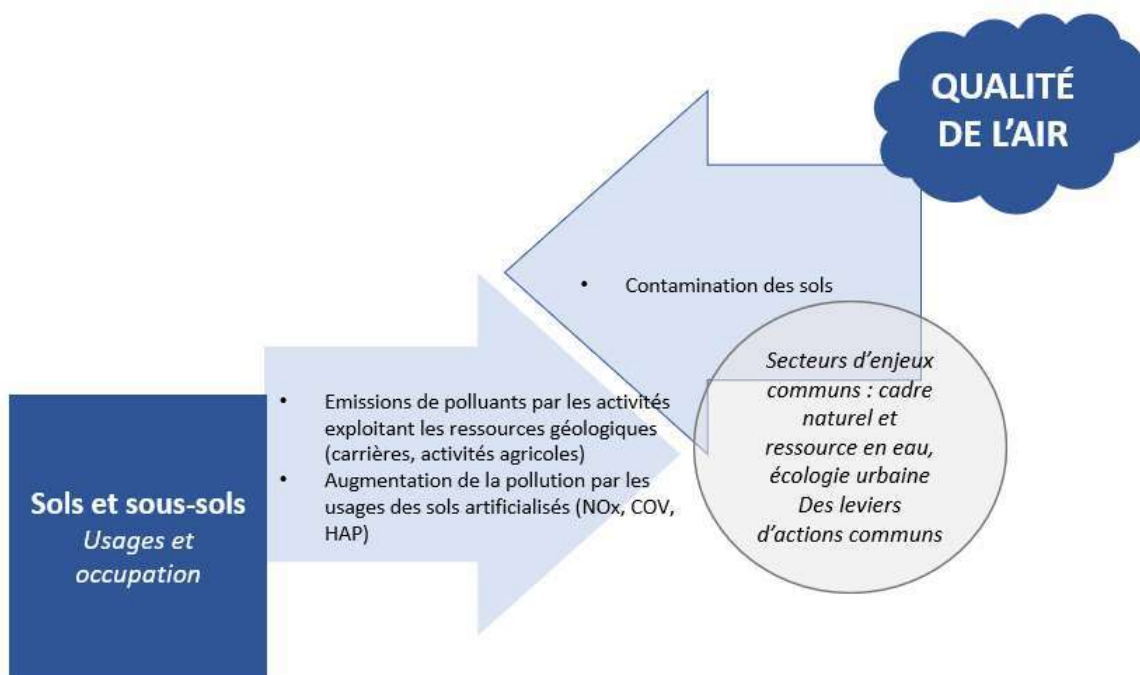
QUALITÉ DE L'AIR

• Contamination des sols

Secteurs d'enjeux communs : cadre naturel et ressource en eau, écologie urbaine
Des leviers d'actions communs

• Emissions de polluants par les activités exploitant les ressources géologiques (carrières, activités agricoles)
• Augmentation de la pollution par les usages des sols artificialisés (NOx, COV, HAP)

Sols et sous-sols
Usages et occupation